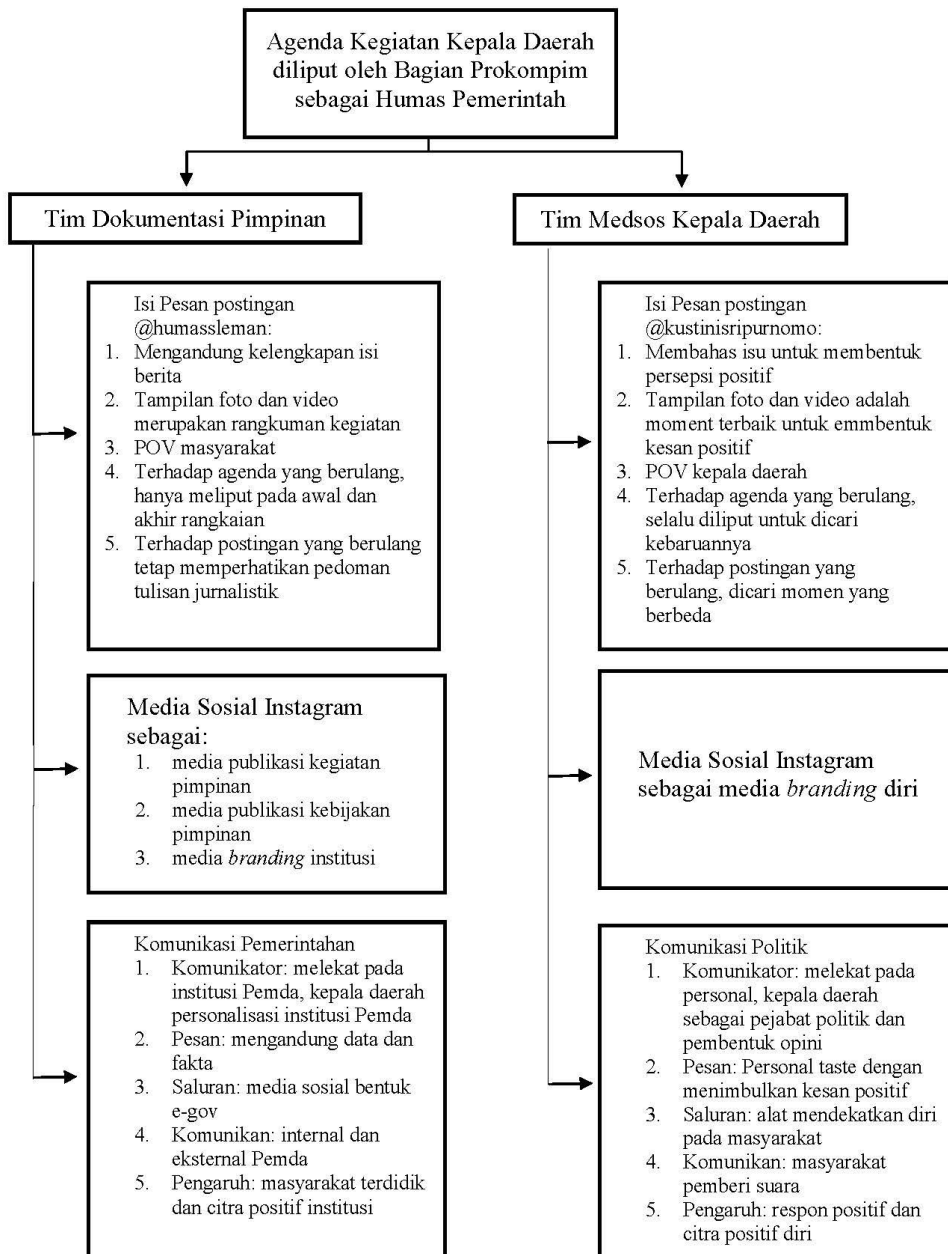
Agenda Kegiatan Kepala Daerah diliput oleh Bagian Prokompim sebagai Humas Pemerintah

Tim Dokumentasi Pimpinan

Isi Pesan postingan @humassleman:
1. Mengandung kelengkapan isi berita
2. Tampilan foto dan video merupakan rangkuman kegiatan
3. POV masyarakat
4. Terhadap agenda yang berulang, hanya meliput pada awal dan akhir rangkaian
5. Terhadap postingan yang berulang tetap memperhatikan pedoman tulisan jurnalistik

Media Sosial Instagram sebagai:
1. media publikasi kegiatan pimpinan
2. media publikasi kebijakan pimpinan
3. media *branding* institusi

Komunikasi Pemerintahan
1. Komunikator: melekat pada institusi Pemda, kepala daerah personalisasi institusi Pemda
2. Pesan: mengandung data dan fakta
3. Saluran: media sosial bentuk e-gov
4. Komunikan: internal dan eksternal Pemda
5. Pengaruh: masyarakat terdidik dan citra positif institusi

Tim Medsos Kepala Daerah

Isi Pesan postingan @kustinisripurnomo:
1. Membahas isu untuk membentuk persepsi positif
2. Tampilan foto dan video adalah moment terbaik untuk emmbentuk kesan positif
3. POV kepala daerah
4. Terhadap agenda yang berulang, selalu diliput untuk dicari kebaruannya
5. Terhadap postingan yang berulang, dicari momen yang berbeda

Media Sosial Instagram sebagai media *branding* diri

Komunikasi Politik
1. Komunikator: melekat pada personal, kepala daerah sebagai pejabat politik dan pembentuk opini
2. Pesan: Personal taste dengan menimbulkan kesan positif
3. Saluran: alat mendekatkan diri pada masyarakat
4. Komunikan: masyarakat pemberi suara
5. Pengaruh: respon positif dan citra positif diri